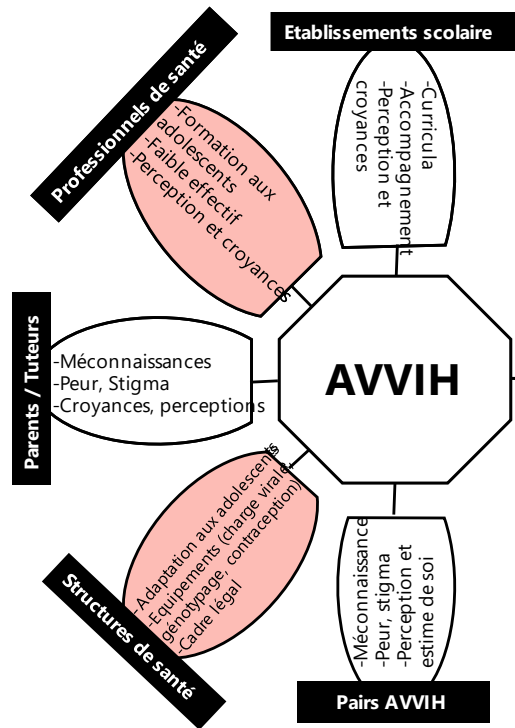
Etablissements scolaire

-Curricula
-Accompagnement
-Perception et croyances

Professionnels de santé

-Formation aux adolescents
-Faible effectif
-Perception et croyances

Parents / Tuteurs

-Méconnaissances
-Peur, Stigma
-Croyances, perceptions

AVVIH

Structures de santé

-Adaptation aux adolescents
-Equipements (charge virale, génotypage, contraception)
-Cadre légal

-Méconnaissance
-Peur, stigma
-Perception et estime de soi

Pairs AVVIH